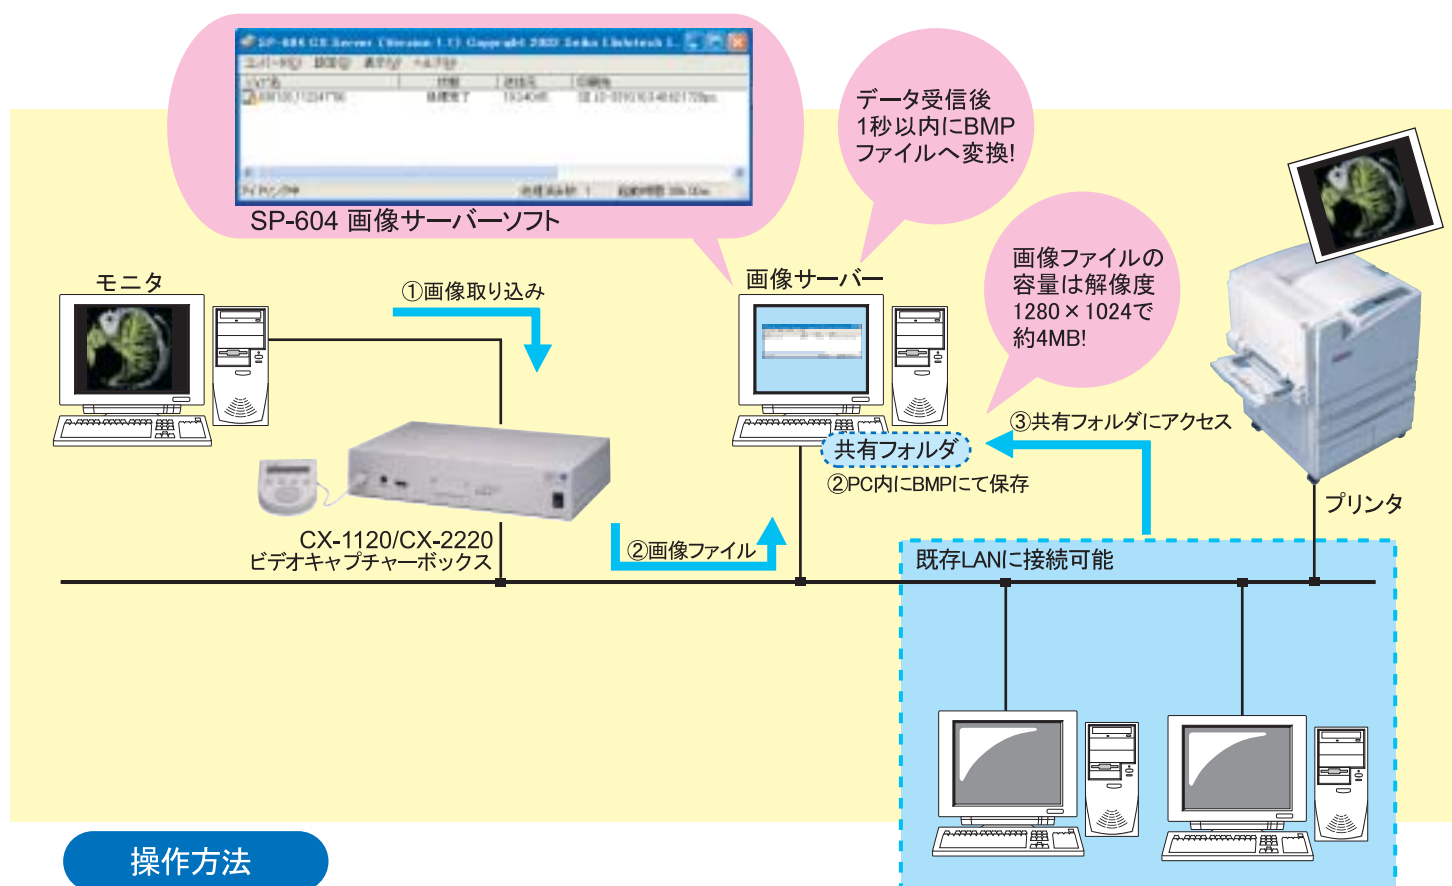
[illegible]

SP-604 画像サーバーソフト

データ受信後
1秒以内にBMP
ファイルへ変換!

画像ファイルの
容量は解像度
1280×1024で
約4MB!

モニタ

①画像取り込み

画像サーバー

③共有フォルダにアクセス

共有フォルダ

②PC内にBMPにて保存

プリンタ

CX-1120/CX-2220
ビデオキャプチャーボックス

②画像ファイル

既存LANに接続可能

操作方法